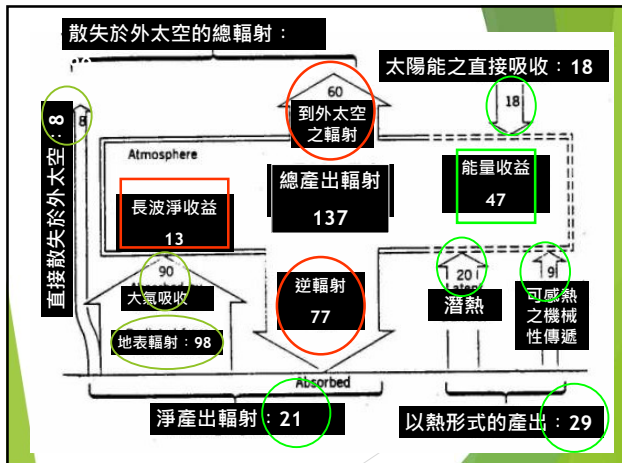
散失於外太空的總輻射：

太陽能之直接吸收：18

60

到外太空之輻射

18

直接散失於外太空：8

8

Atmosphere

總產出輻射

137

能量收益

47

長波淨收益

13

90

大氣吸收

逆輻射

77

20

潛熱

9

可感熱之機械性傳遞

地表輻射：98

Absorbed

淨產出輻射：21

以熱形式的產出：29